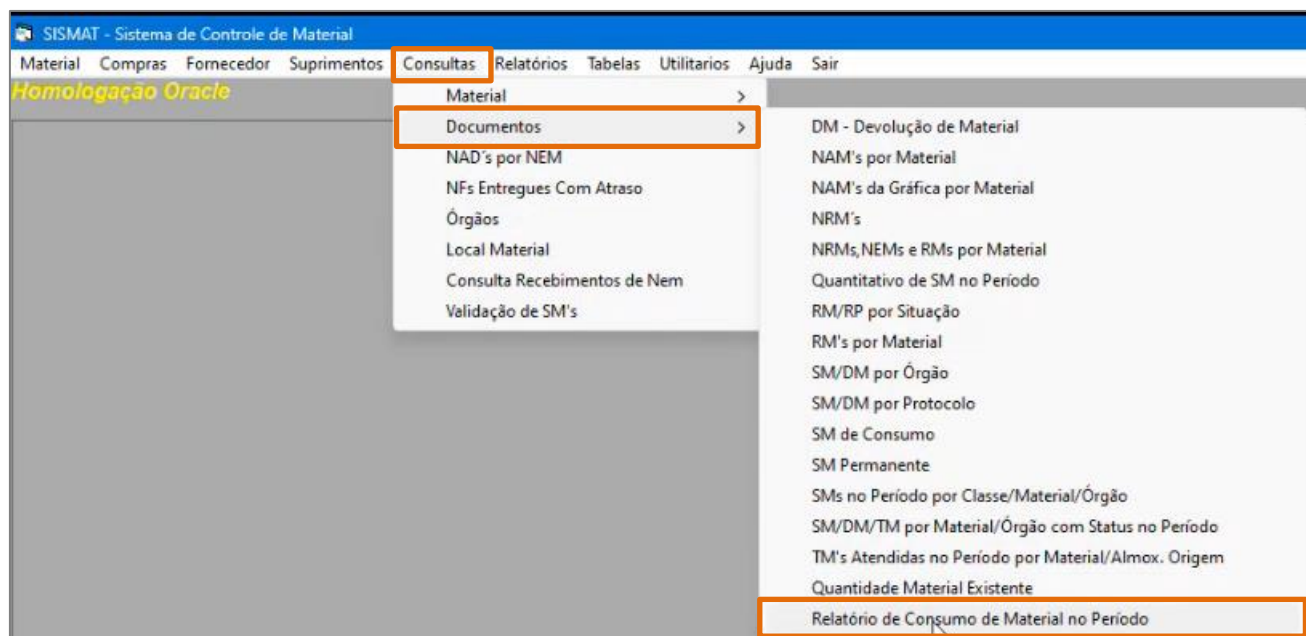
SISMAT - Sistema de Controle de Material

Material Compras Fornecedor Suprimentos Consultas Relatórios Tabelas Utilitarios Ajuda Sair

Homologação Oracle

Material
Documentos
NAD´s por NEM
NFs Entregues Com Atraso
Órgãos
Local Material
Consulta Recebimentos de Nem
Validação de SM's

DM - Devolução de Material
NAM's por Material
NAM's da Gráfica por Material
NRM´s
NRMs,NEMs e RMs por Material
Quantitativo de SM no Período
RM/RP por Situação
RM's por Material
SM/DM por Órgão
SM/DM por Protocolo
SM de Consumo
SM Permanente
SMs no Período por Classe/Material/Órgão
SM/DM/TM por Material/Órgão com Status no Período
TM's Atendidas no Período por Material/Almox. Origem
Quantidade Material Existente
Relatório de Consumo de Material no Período